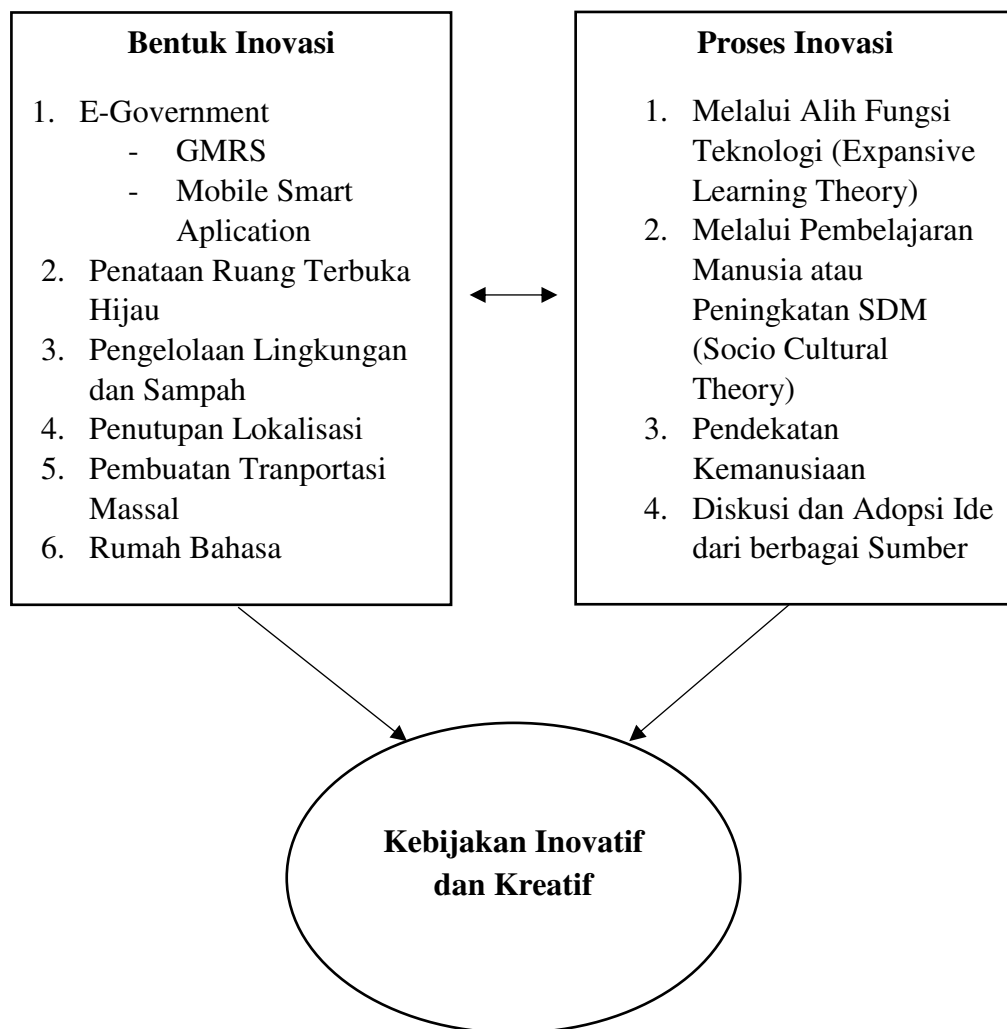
**Bentuk Inovasi**

1. E-Government
   - GMRS
   - Mobile Smart Aplication
2. Penataan Ruang Terbuka Hijau
3. Pengelolaan Lingkungan dan Sampah
4. Penutupan Lokalisasi
5. Pembuatan Tranportasi Massal
6. Rumah Bahasa

**Proses Inovasi**

1. Melalui Alih Fungsi Teknologi (Expansive Learning Theory)
2. Melalui Pembelajaran Manusia atau Peningkatan SDM (Socio Cultural Theory)
3. Pendekatan Kemanusiaan
4. Diskusi dan Adopsi Ide dari berbagai Sumber

**Kebijakan Inovatif dan Kreatif**